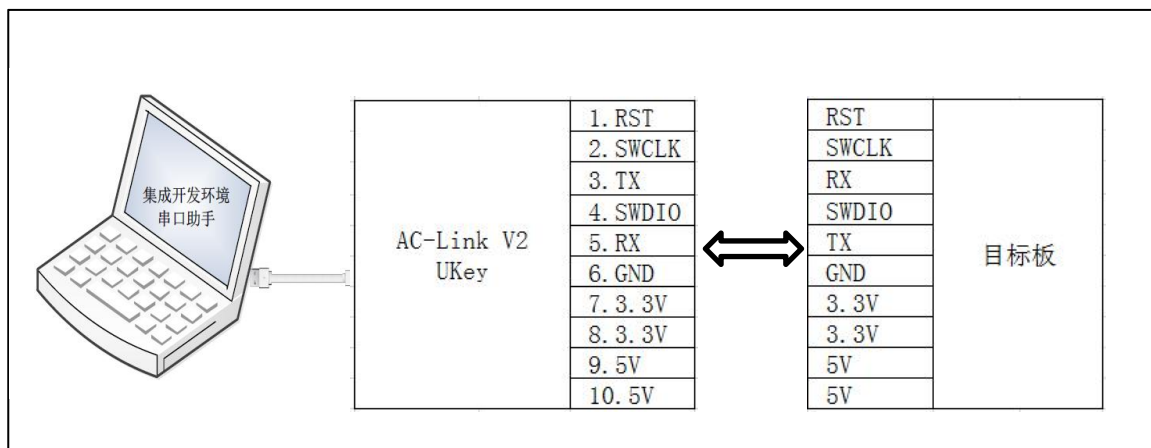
集成开发环境
串口助手

AC-Link V2
UKey

| |
|---|
| 1. RST |
| 2. SWCLK |
| 3. TX |
| 4. SWDIO |
| 5. RX |
| 6. GND |
| 7. 3.3V |
| 8. 3.3V |
| 9. 5V |
| 10. 5V |

| |
|---|
| RST |
| SWCLK |
| RX |
| SWDIO |
| TX |
| GND |
| 3.3V |
| 3.3V |
| 5V |
| 5V |

目标板